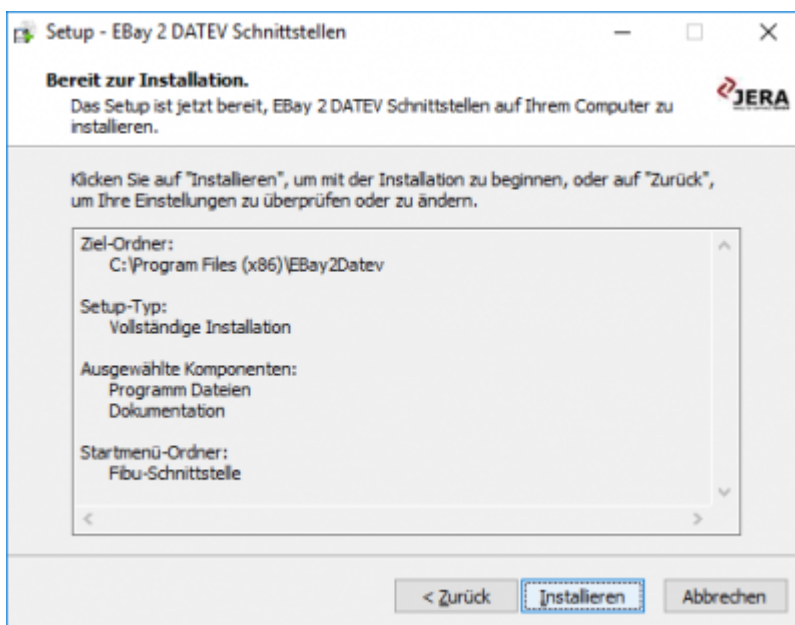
Setup - EBay 2 DATEV Schnittstellen

Bereit zur Installation.
Das Setup ist jetzt bereit, EBay 2 DATEV Schnittstellen auf Ihrem Computer zu installieren.

JERA

Klicken Sie auf "Installieren", um mit der Installation zu beginnen, oder auf "Zurück", um Ihre Einstellungen zu überprüfen oder zu ändern.

Ziel-Ordner:
C:\Program Files (x86)\EBay2Datev

Setup-Typ:
Vollständige Installation

Ausgewählte Komponenten:
Programm Dateien
Dokumentation

Startmenü-Ordner:
Fibu-Schnittstelle

< Zurück
Installieren
Abbrechen